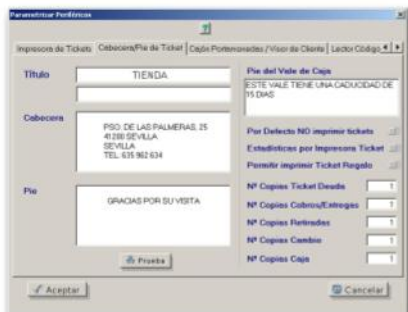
Parametrizar Periféricos

Impresora de Tickets | Cabecera/Pie de Ticket | Cajón Portamonedas / Visor de Cliente | Lector Código

Título
TIENDA

Cabecera
PSO. DE LAS PALMERAS, 25
41280 SEVILLA
SEVILLA
TEL. 635 962 634

Pie
GRACIAS POR SU VISITA

Prueba

Pie del Vale de Caja
ESTE VALE TIENE UNA CADUCIDAD DE 15 DIAS

Por Defecto NO imprimir tickets
Estadísticas por Impresora Ticket
Permitir imprimir Ticket Regalo

Nº Copias Ticket Desde 1
Nº Copias Cobros/Entregas 1
Nº Copias Retiradas 1
Nº Copias Cambio 1
Nº Copias Caja 1

Aceptar
Cancelar